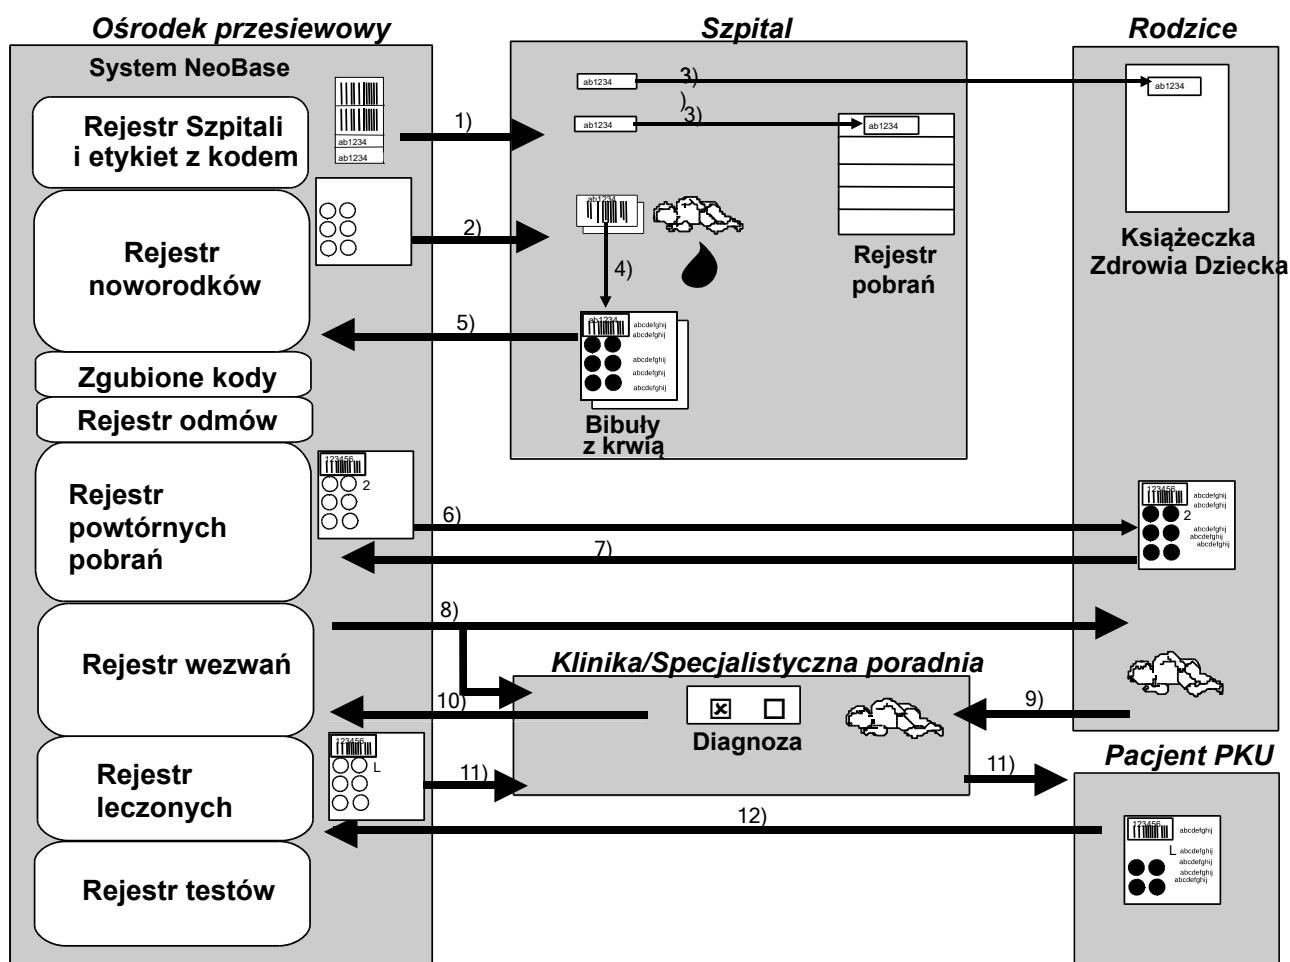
Ośrodek przesiewowy

Szpital

Rodzice

System NeoBase

Rejestr Szpitali i etykiet z kodem

ab1234

ab1234

1)

ab1234

3)

ab1234

)

ab1234

3)

ab1234

Rejestr noworodków

2)

ab1234

4)

Rejestr pobrań

Książeczka Zdrowia Dziecka

5)

ab1234

abcdefghij

abcdefghij

abcdefghij

abcdefghij

abcdefghij

Zgubione kody

Rejestr odmów

Bibuły z krwią

Rejestr powtórnych pobrań

123456

2

6)

123456

abcdefghij

abcdefghij

2

abcdefghij

abcdefghij

abcdefghij

7)

Rejestr wezwań

8)

Klinika/Specjalistyczna poradnia

10)

Diagnoza

9)

Rejestr leczonych

123456

L

11)

11)

Pacjent PKU

12)

123456

abcdefghij

L

abcdefghij

abcdefghij

abcdefghij

abcdefghij

Rejestr testów